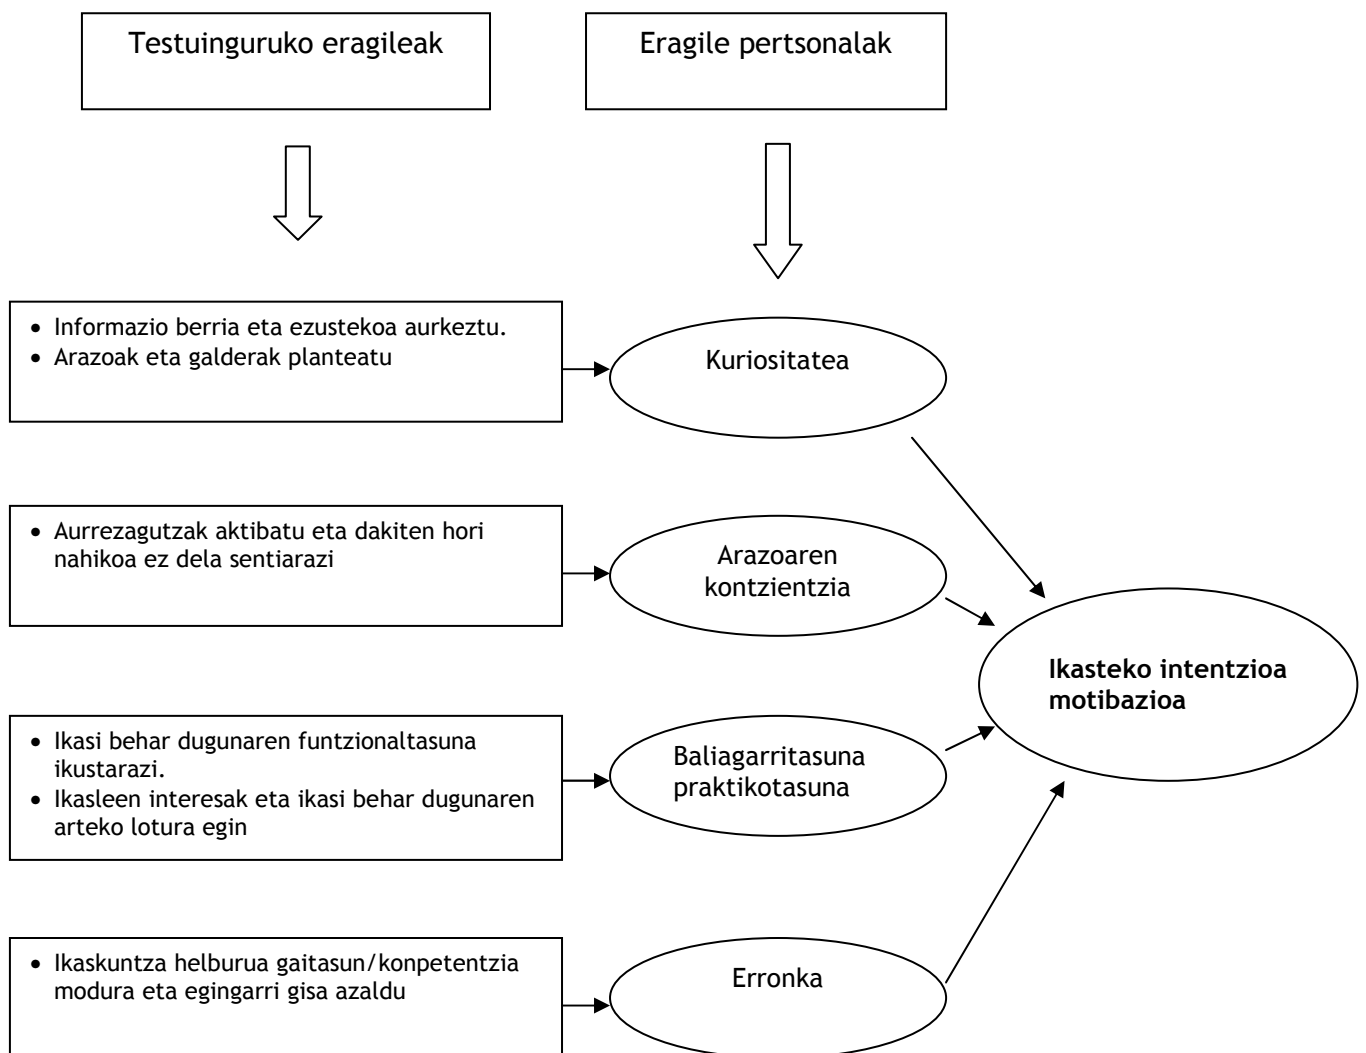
Testuinguruko eragileak

Eragile pertsonalak

- Informazio berria eta ezustekoa aurkeztu.
- Arazoak eta galderak planteatu

Kuriositatea

- Aurrezagutzak aktibatu eta dakiten hori nahikoa ez dela sentiarazi

Arazoaren kontzientzia

Ikasteko intentzioa motibazioa

- Ikasi behar dugunaren funtzionaltasuna ikustarazi.
- Ikasleen interesak eta ikasi behar dugunaren arteko lotura egin

Baliagarritasuna praktikotasuna

- Ikaskuntza helburua gaitasun/konpetentzia modura eta egingarri gisa azaldu

Erronka